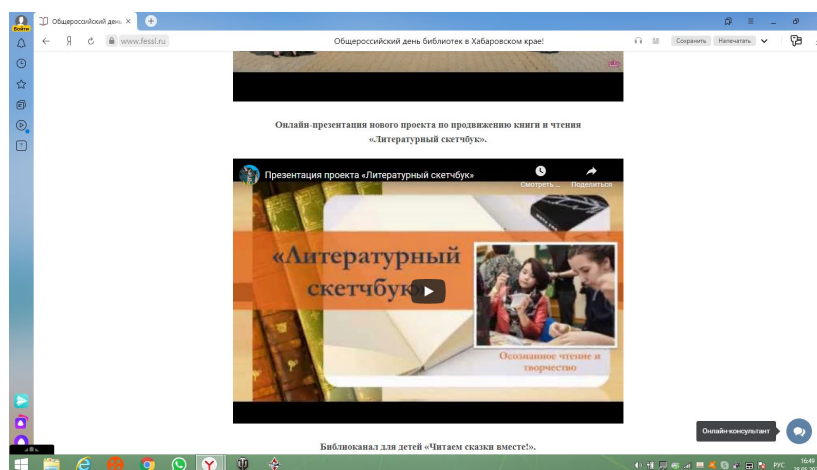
Войти

Общероссийский день ×

www.fessl.ru

Общероссийский день библиотек в Хабаровском крае!

Сохранить

Напечатать

Онлайн-презентация нового проекта по продвижению книги и чтения «Литературный скетчбук».

Презентация проекта «Литературный скетчбук»

Смотреть ...

Поделиться

«Литературный скетчбук»

Осознанное чтение и творчество

Библиоканал для детей «Читаем сказки вместе!».

Онлайн-консультант

РУС

16:49